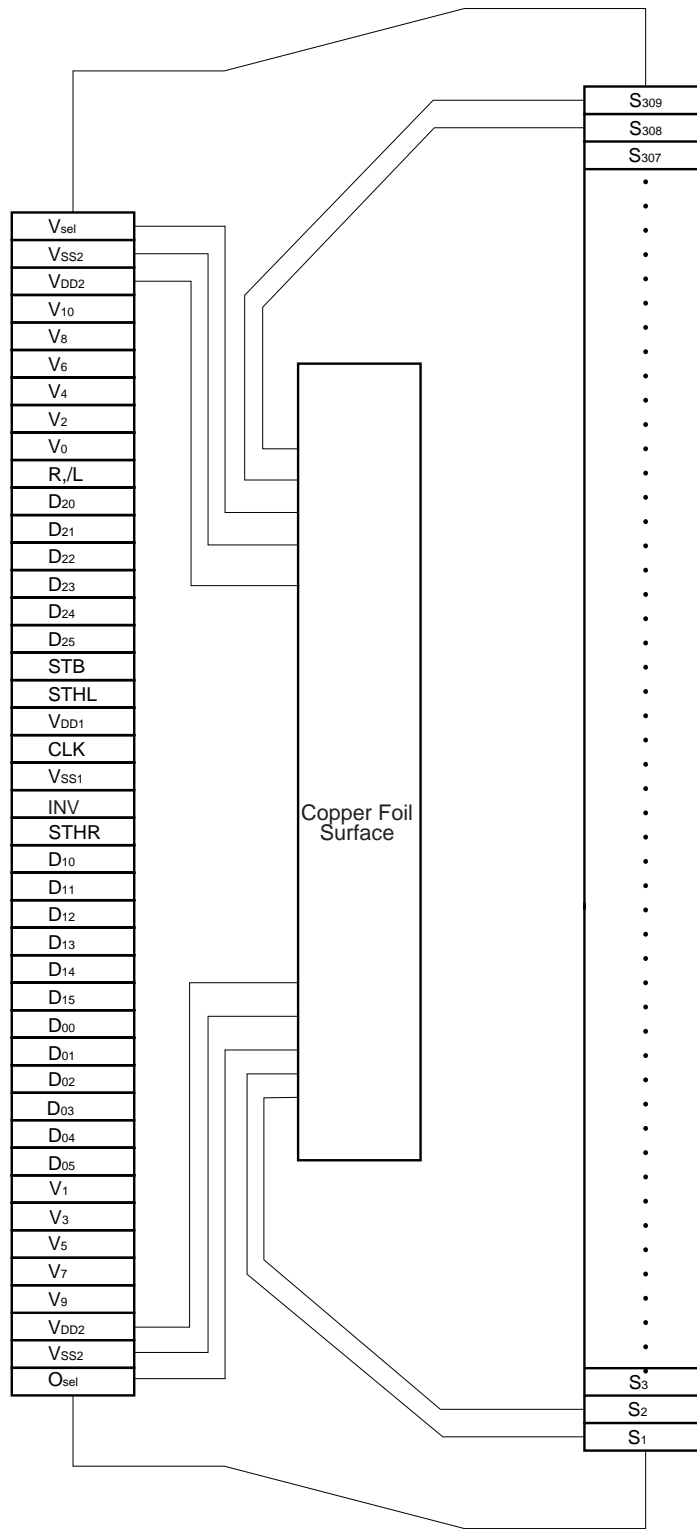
$V_{sel}$
$V_{SS2}$
$V_{DD2}$
$V_{10}$
$V_8$
$V_6$
$V_4$
$V_2$
$V_0$
R,/L
$D_{20}$
$D_{21}$
$D_{22}$
$D_{23}$
$D_{24}$
$D_{25}$
STB
STHL
$V_{DD1}$
CLK
$V_{SS1}$
INV
STHR
$D_{10}$
$D_{11}$
$D_{12}$
$D_{13}$
$D_{14}$
$D_{15}$
$D_{00}$
$D_{01}$
$D_{02}$
$D_{03}$
$D_{04}$
$D_{05}$
$V_1$
$V_3$
$V_5$
$V_7$
$V_9$
$V_{DD2}$
$V_{SS2}$
$O_{sel}$

Copper Foil Surface

$S_{309}$
$S_{308}$
$S_{307}$
$S_3$
$S_2$
$S_1$